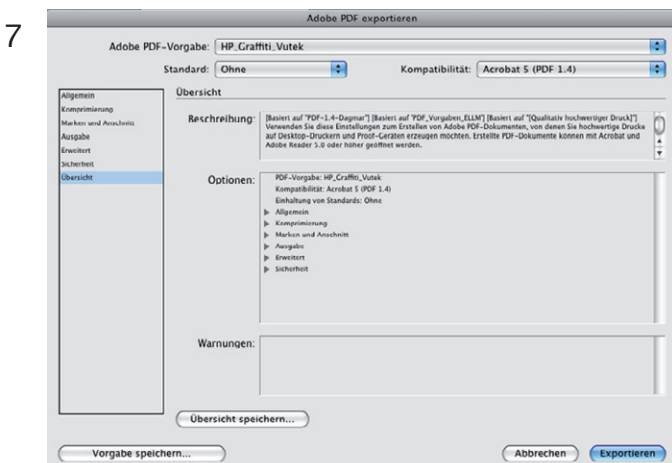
7

Adobe PDF exportieren

Adobe PDF-Vorgabe: HP_Graffiti_Vutek

Standard: Ohne

Kompatibilität: Acrobat 5 (PDF 1.4)

Allgemein
Komprimierung
Marken und Anschnitt
Ausgabe
Erweitert
Sicherheit
Übersicht

Übersicht

Beschreibung: [Basiert auf "PDF-1.4-Dagmar"] [Basiert auf "PDF_Vorgaben_ELLM"] [Basiert auf "[Qualitativ hochwertiger Druck]"] Verwenden Sie diese Einstellungen zum Erstellen von Adobe PDF-Dokumenten, von denen Sie hochwertige Drucke auf Desktop-Druckern und Proof-Geräten erzeugen möchten. Erstellte PDF-Dokumente können mit Acrobat und Adobe Reader 5.0 oder höher geöffnet werden.

Optionen: PDF-Vorgabe: HP_Graffiti_Vutek
Kompatibilität: Acrobat 5 (PDF 1.4)
Einhaltung von Standards: Ohne
Allgemein
Komprimierung
Marken und Anschnitt
Ausgabe
Erweitert
Sicherheit

Warnungen:

Übersicht speichern...

Vorgabe speichern...

Abbrechen

Exportieren